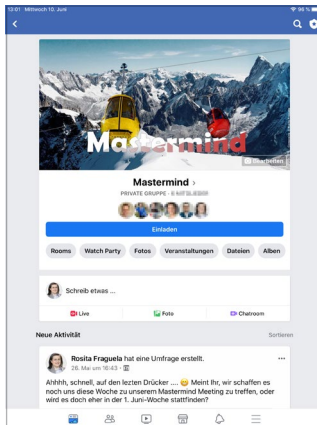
13:01 Mittwoch 10. Juni

96 %

Mastermind

Bearbeiten

Mastermind ›

PRIVATE GRUPPE · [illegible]

Einladen

Rooms
Watch Party
Fotos
Veranstaltungen
Dateien
Alben

Schreib etwas ...

Live
Foto
Chatroom

Neue Aktivität

Sortieren

Rosita Fraguela hat eine Umfrage erstellt.

26. Mai um 16:43 ·

Ahhhh, schnell, auf den letzten Drücker .... 😉 Meint Ihr, wir schaffen es noch uns diese Woche zu unserem Mastermind Meeting zu treffen, oder wird es doch eher in der 1. Juni-Woche stattfinden?